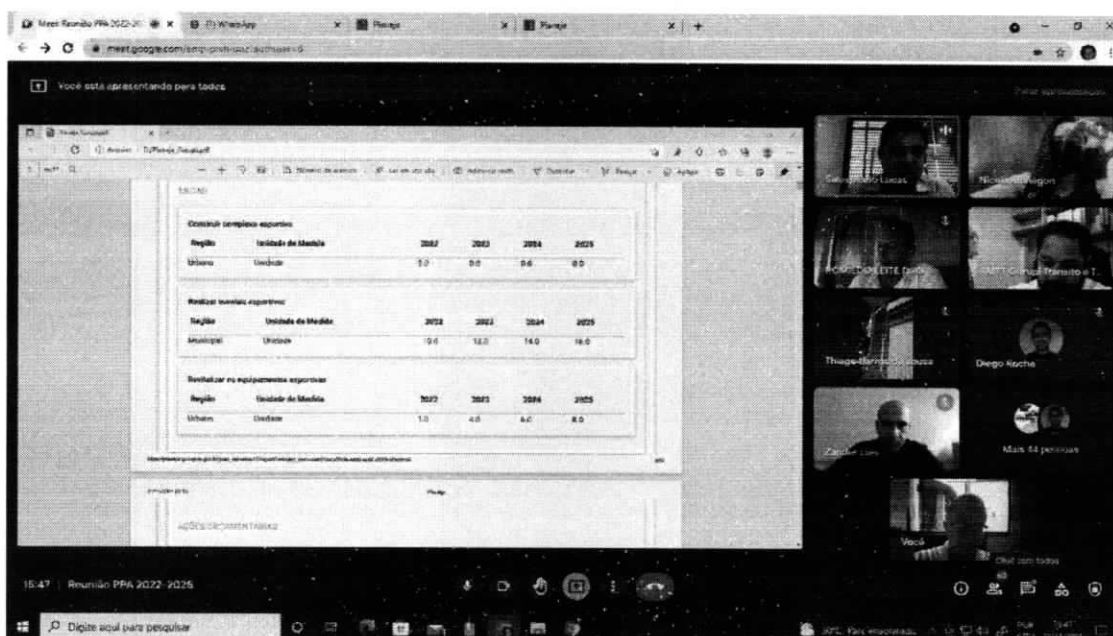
Meet Reunião PPA 2022-2 | WhatsApp | Planeje | Planeje

meet.google.com/

Você está apresentando para todos

Parar apresentação

Construir complexo esportivo

| Região | Unidade de Medida | 2022 | 2023 | 2024 | 2025 |
|---|---|---|---|---|---|
| Urbano | Unidade | 3.0 | 0.0 | 0.6 | 0.0 |

Realizar eventos esportivos

| Região | Unidade de Medida | 2022 | 2023 | 2024 | 2025 |
|---|---|---|---|---|---|
| Municipal | Unidade | 10.0 | 12.0 | 14.0 | 16.0 |

Revitalizar os equipamentos esportivos

| Região | Unidade de Medida | 2022 | 2023 | 2024 | 2025 |
|---|---|---|---|---|---|
| Urbano | Unidade | 1.0 | 4.0 | 6.0 | 8.0 |

AÇÕES ORÇAMENTÁRIAS

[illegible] Lucas

Nicolas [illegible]gon

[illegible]

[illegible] Trânsito e T...

Thiago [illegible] Sousa

Diego Rocha

Zander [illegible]

Mais 44 pessoas

Você

15:47 | Reunião PPA 2022-2025

Digite aqui para pesquisar